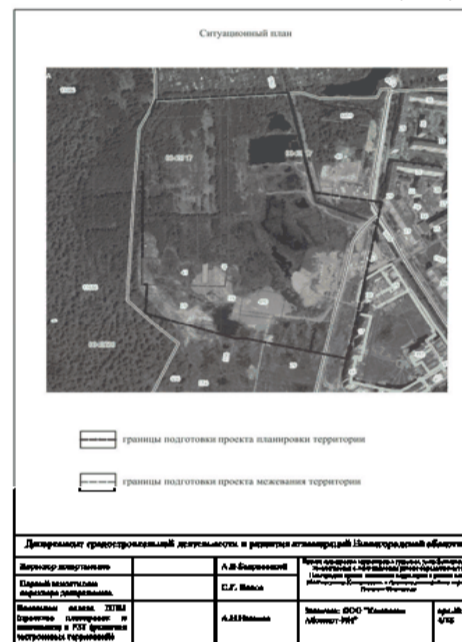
Ситуационный план

границы подготовки проекта планировки территории

границы подготовки проекта межевания территории

Департамент градостроительной деятельности и развития агломерации Нижегородской области

| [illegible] | | А.В. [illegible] | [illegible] |
|---|---|---|---|
| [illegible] | | Е.Г. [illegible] | |
| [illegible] | | А.И. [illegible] | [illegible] ООО "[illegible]" | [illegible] |